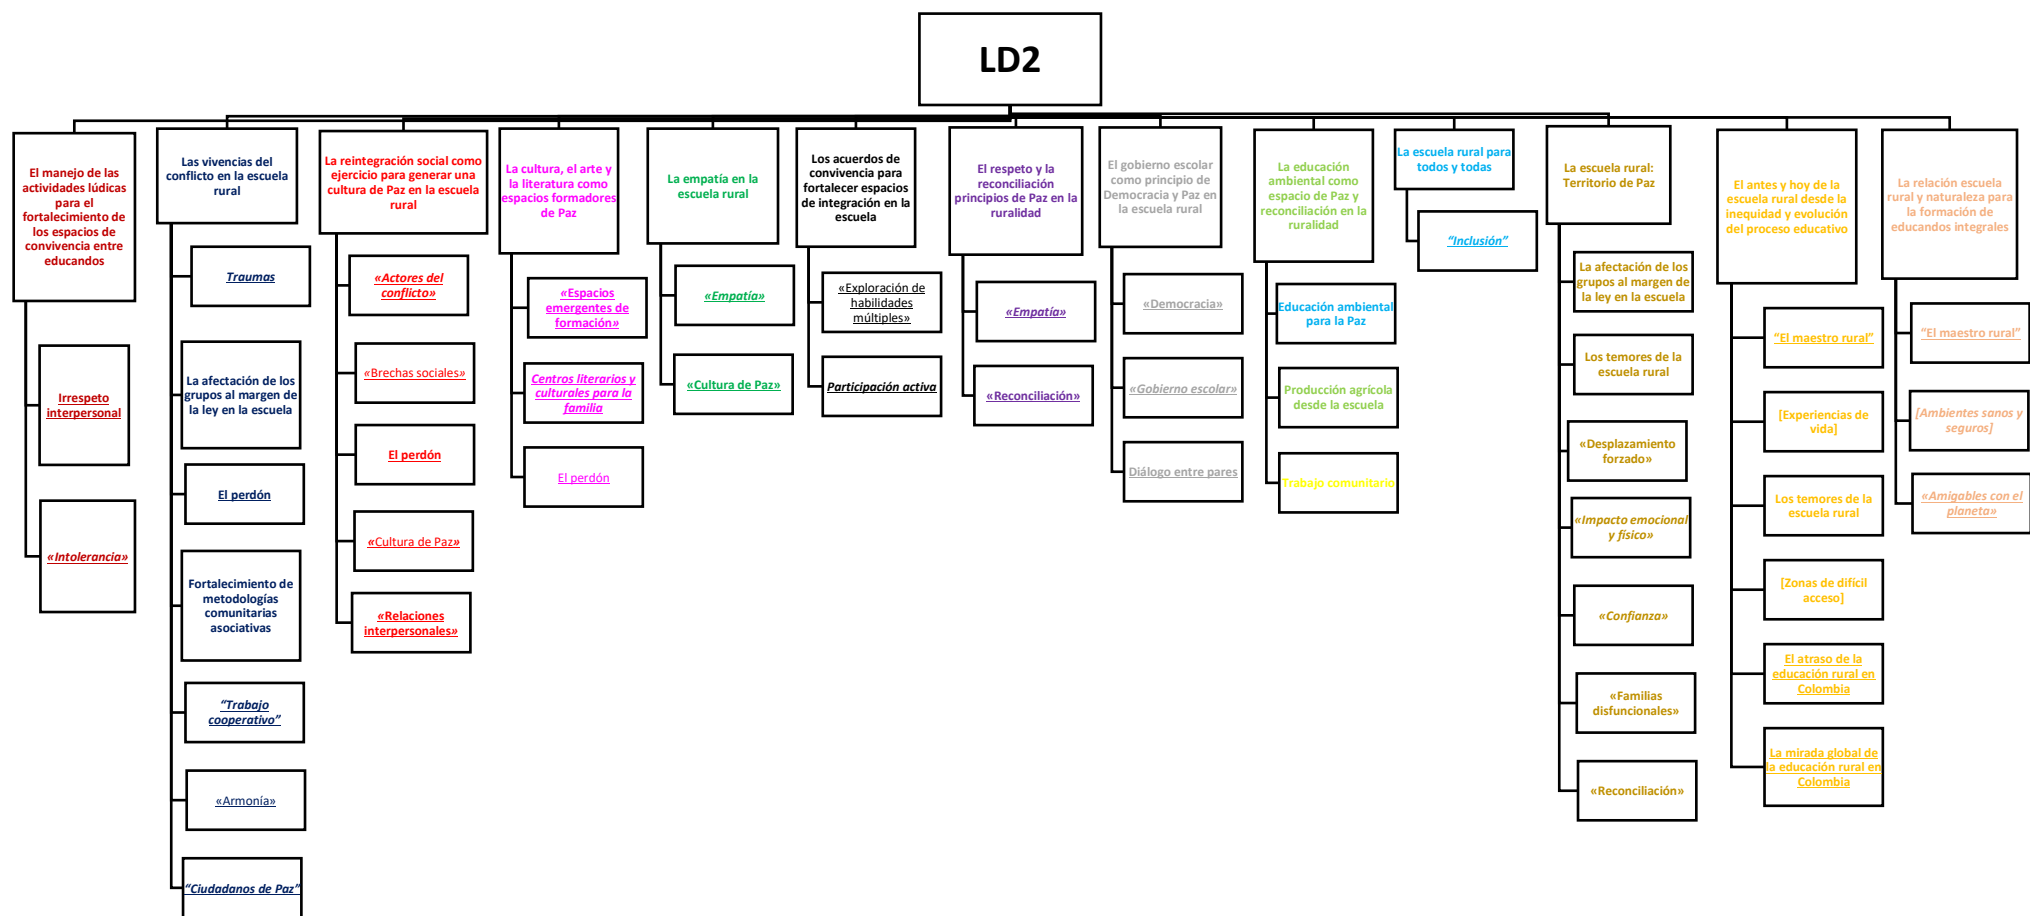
LD2

El manejo de las actividades lúdicas para el fortalecimiento de los espacios de convivencia entre educandos

Irrespeto interpersonal

«Intolerancia»

Las vivencias del conflicto en la escuela rural

Traumas

La afectación de los grupos al margen de la ley en la escuela

El perdón

Fortalecimiento de metodologías comunitarias asociativas

"Trabajo cooperativo"

«Armonía»

"Ciudadanos de Paz"

La reintegración social como ejercicio para generar una cultura de Paz en la escuela rural

«Actores del conflicto»

«Brechas sociales»

El perdón

«Cultura de Paz»

«Relaciones interpersonales»

La cultura, el arte y la literatura como espacios formadores de Paz

«Espacios emergentes de formación»

Centros literarios y culturales para la familia

El perdón

La empatía en la escuela rural

«Empatía»

«Cultura de Paz»

Los acuerdos de convivencia para fortalecer espacios de integración en la escuela

«Exploración de habilidades múltiples»

Participación activa

El respeto y la reconciliación principios de Paz en la ruralidad

«Empatía»

«Reconciliación»

El gobierno escolar como principio de Democracia y Paz en la escuela rural

«Democracia»

«Gobierno escolar»

Diálogo entre pares

La educación ambiental como espacio de Paz y reconciliación en la ruralidad

Educación ambiental para la Paz

Producción agrícola desde la escuela

Trabajo comunitario

La escuela rural para todos y todas

"Inclusión"

La escuela rural: Territorio de Paz

La afectación de los grupos al margen de la ley en la escuela

Los temores de la escuela rural

«Desplazamiento forzado»

«Impacto emocional y físico»

«Confianza»

«Familias disfuncionales»

«Reconciliación»

El antes y hoy de la escuela rural desde la inequidad y evolución del proceso educativo

"El maestro rural"

[Experiencias de vida]

Los temores de la escuela rural

[Zonas de difícil acceso]

El atraso de la educación rural en Colombia

La mirada global de la educación rural en Colombia

La relación escuela rural y naturaleza para la formación de educandos integrales

"El maestro rural"

[Ambientes sanos y seguros]

«Amigables con el planeta»